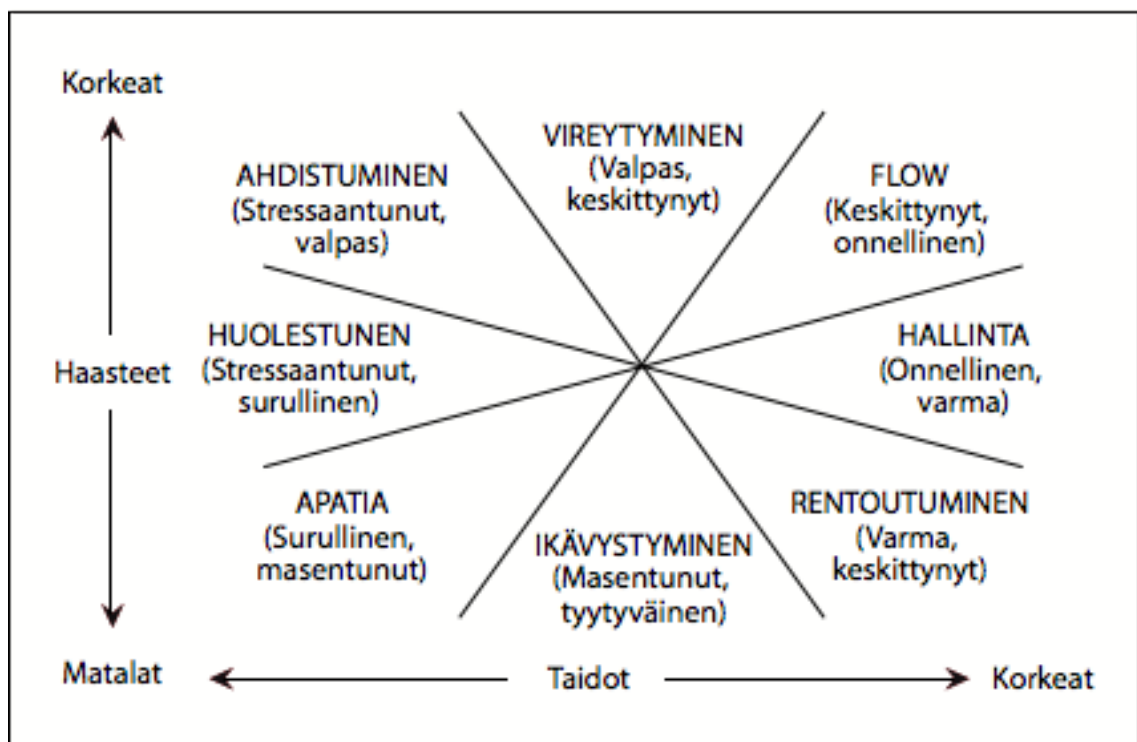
Korkeat

VIREYTYMINEN
(Valpas,
keskittynyt)

AHDISTUMINEN
(Stressaantunut,
valpas)

FLOW
(Keskittynyt,
onnellinen)

HUOLESTUNEN
(Stressaantunut,
surullinen)

Haasteet

HALLINTA
(Onnellinen,
varma)

APATIA
(Surullinen,
masentunut)

IKÄVYSTYMINEN
(Masentunut,
tyytyväinen)

RENTOUTUMINEN
(Varma,
keskittynyt)

Matalat

Taidot

Korkeat